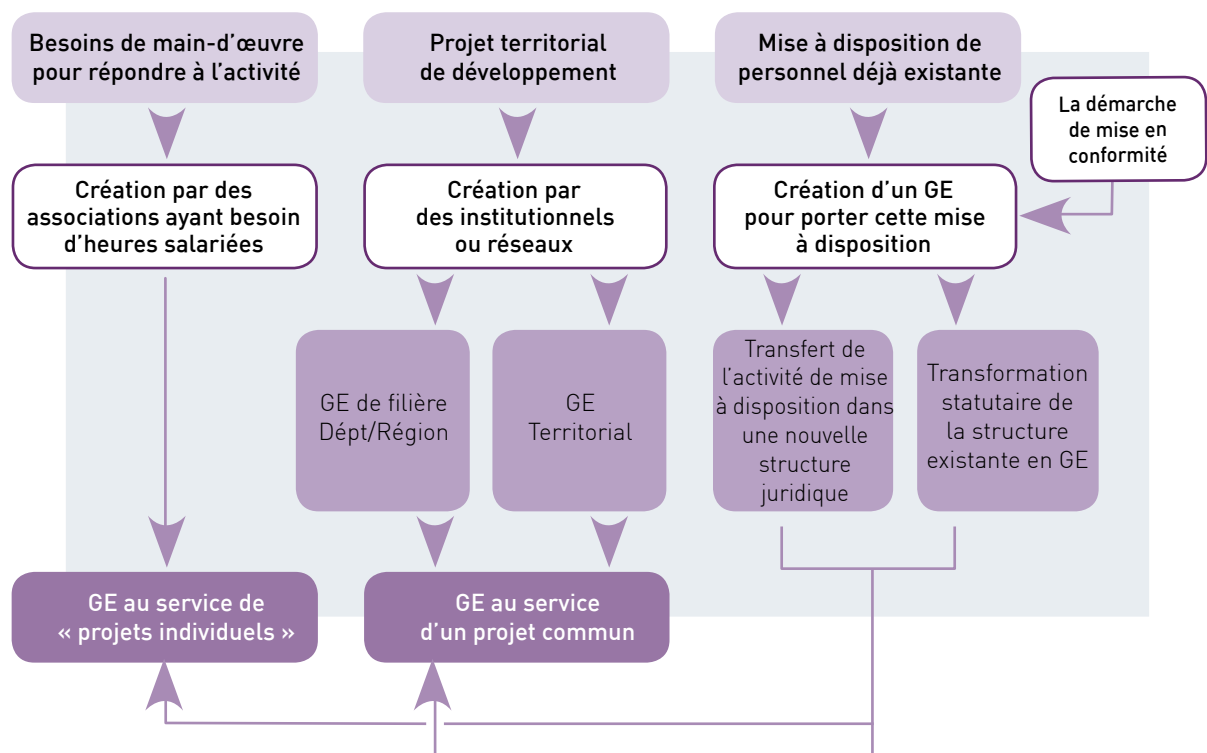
Besoins de main-d'œuvre pour répondre à l'activité

Projet territorial de développement

Mise à disposition de personnel déjà existante

La démarche de mise en conformité

Création par des associations ayant besoin d'heures salariées

Création par des institutionnels ou réseaux

Création d'un GE pour porter cette mise à disposition

GE de filière Dépt/Région

GE Territorial

Transfert de l'activité de mise à disposition dans une nouvelle structure juridique

Transformation statutaire de la structure existante en GE

GE au service de « projets individuels »

GE au service d'un projet commun